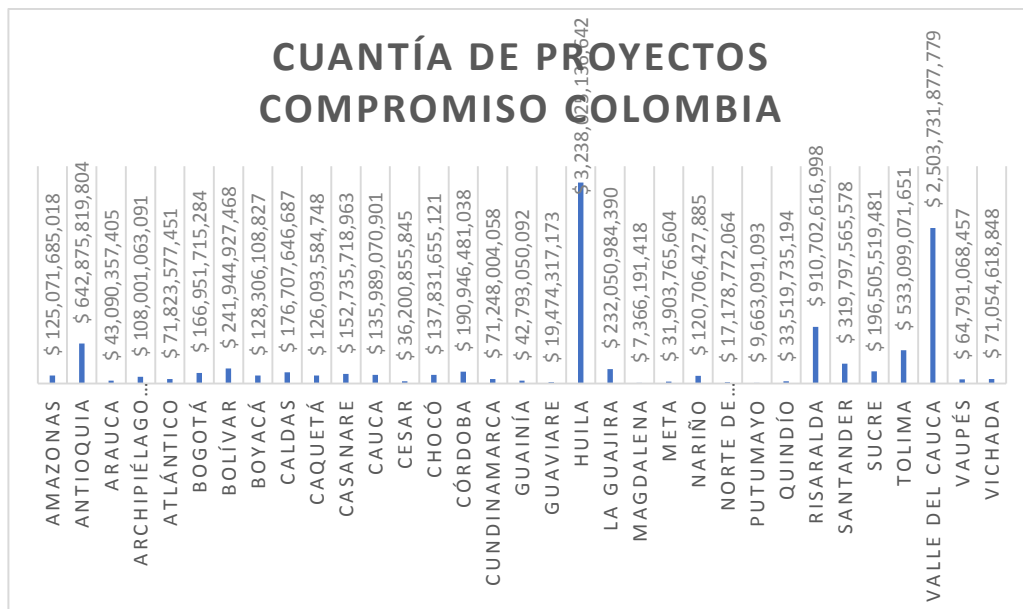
CUANTÍA DE PROYECTOS COMPROMISO COLOMBIA

| Departamento | Cuantía |
|---|---|
| AMAZONAS | $ 125,071,685,018 |
| ANTIOQUIA | $ 642,875,819,804 |
| ARAUCA | $ 43,090,357,405 |
| ARCHIPIÉLAGO... | $ 108,001,063,091 |
| ATLÁNTICO | $ 71,823,577,451 |
| BOGOTÁ | $ 166,951,715,284 |
| BOLÍVAR | $ 241,944,927,468 |
| BOYACÁ | $ 128,306,108,827 |
| CALDAS | $ 176,707,646,687 |
| CAQUETÁ | $ 126,093,584,748 |
| CASANARE | $ 152,735,718,963 |
| CAUCA | $ 135,989,070,901 |
| CESAR | $ 36,200,855,845 |
| CHOCÓ | $ 137,831,655,121 |
| CÓRDOBA | $ 190,946,481,038 |
| CUNDINAMARCA | $ 71,248,004,058 |
| GUAINÍA | $ 42,793,050,092 |
| GUAVIARE | $ 19,474,317,173 |
| HUILA | $ 3,238,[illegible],642 |
| LA GUAJIRA | $ 232,050,984,390 |
| MAGDALENA | $ 7,366,191,418 |
| META | $ 31,903,765,604 |
| NARIÑO | $ 120,706,427,885 |
| NORTE DE... | $ 17,178,772,064 |
| PUTUMAYO | $ 9,663,091,093 |
| QUINDÍO | $ 33,519,735,194 |
| RISARALDA | $ 910,702,616,998 |
| SANTANDER | $ 319,797,565,578 |
| SUCRE | $ 196,505,519,481 |
| TOLIMA | $ 533,099,071,651 |
| VALLE DEL CAUCA | $ 2,503,731,877,779 |
| VAUPÉS | $ 64,791,068,457 |
| VICHADA | $ 71,054,618,848 |